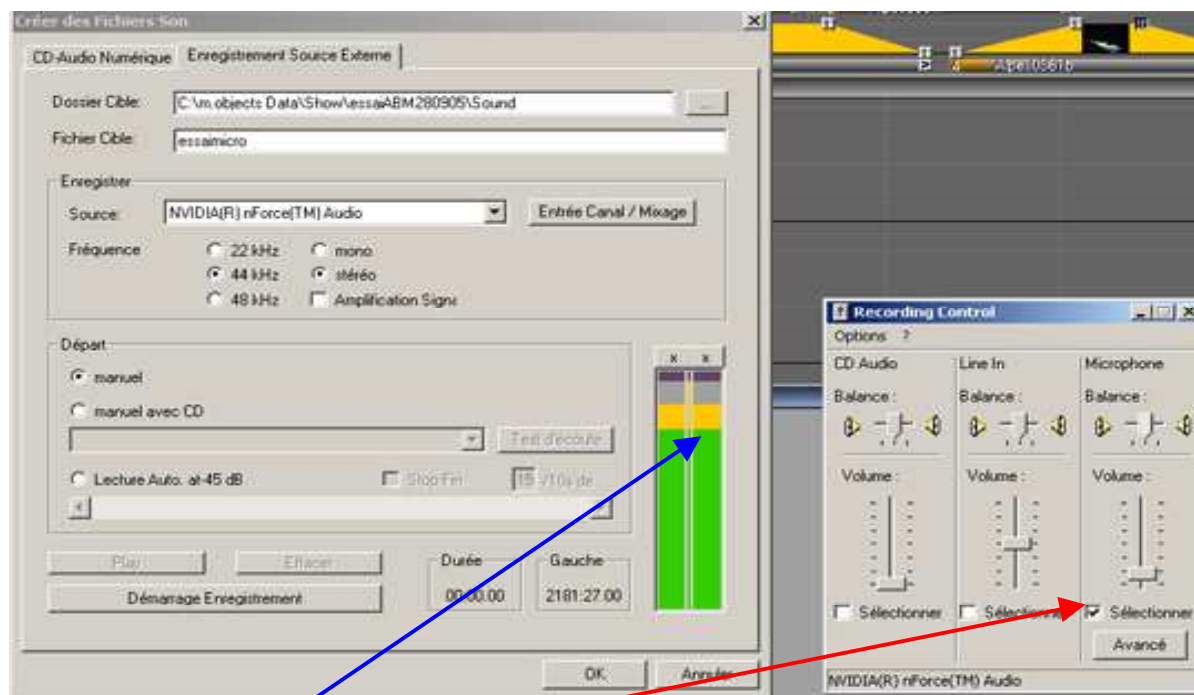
Créer des Fichiers Son

CD-Audio Numérique | Enregistrement Source Externe

Dossier Cible: C:\m.objects Data\Show\essaiABM280905\Sound ...

Fichier Cible: essaimicro

Enregistrer

Source: NVIDIA(R) nForce(TM) Audio | Entrée Canal / Mixage

Fréquence
22 kHz
44 kHz
48 kHz
mono
stéréo
Amplification Signa

Départ
manuel
manuel avec CD
Test d'écoute
Lecture Auto. at-45 dB
Stop Fin
15 1/10s de

x x

Play
Effacer
Durée 00:00.00
Gauche 2181:27.00

Démarrage Enregistrement

OK
Annuler

Alpe10561b

Recording Control
Options ?

CD Audio
Balance :
Volume :
Sélectionner

Line In
Balance :
Volume :
Sélectionner

Microphone
Balance :
Volume :
Sélectionner
Avancé

NVIDIA(R) nForce(TM) Audio